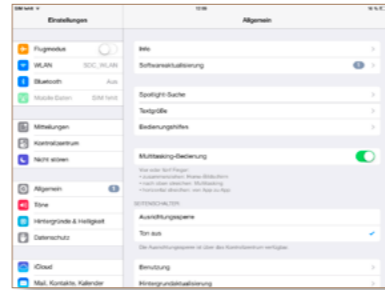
SIM fehlt
12:36
Einstellungen
Allgemein

Flugmodus
WLAN SOC_WLAN
Bluetooth Aus
Mobile Daten SIM fehlt

Mitteilungen
Kontrollzentrum
Nicht stören

Allgemein 1
Töne
Hintergründe & Helligkeit
Datenschutz

iCloud
Mail, Kontakte, Kalender

Info
Softwareaktualisierung 1

Spotlight-Suche
Textgröße
Bedienungshilfen

Multitasking-Bedienung
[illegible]

SEITENSCHALTER
Ausrichtungssperre
Ton aus
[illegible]

Benutzung
Hintergrundaktualisierung